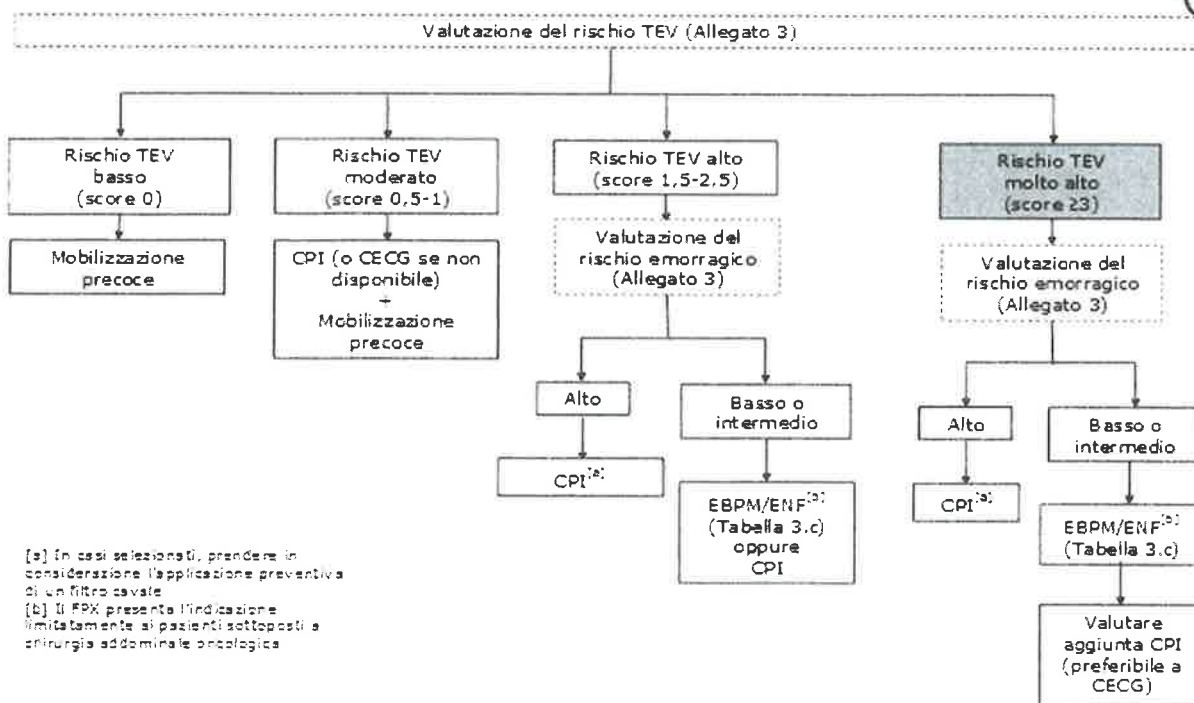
Valutazione del rischio TEV (Allegato 3)

Rischio TEV basso (score 0)

Mobilizzazione precoce

Rischio TEV moderato (score 0,5-1)

CPI (o CECG se non disponibile) + Mobilizzazione precoce

Rischio TEV alto (score 1,5-2,5)

Valutazione del rischio emorragico (Allegato 3)

Alto

CPI$^{(a)}$

Basso o intermedio

EBPM/ENF$^{(b)}$ (Tabella 3.c) oppure CPI

Rischio TEV molto alto (score ≥3)

Valutazione del rischio emorragico (Allegato 3)

Alto

CPI$^{(a)}$

Basso o intermedio

EBPM/ENF$^{(b)}$ (Tabella 3.c)

Valutare aggiunta CPI (preferibile a CECG)

[a] In casi selezionati, prendere in considerazione l'applicazione preventiva di un filtro cavale
[b] Il FPX presenta l'indicazione limitatamente ai pazienti sottoposti a chirurgia addominale oncologica